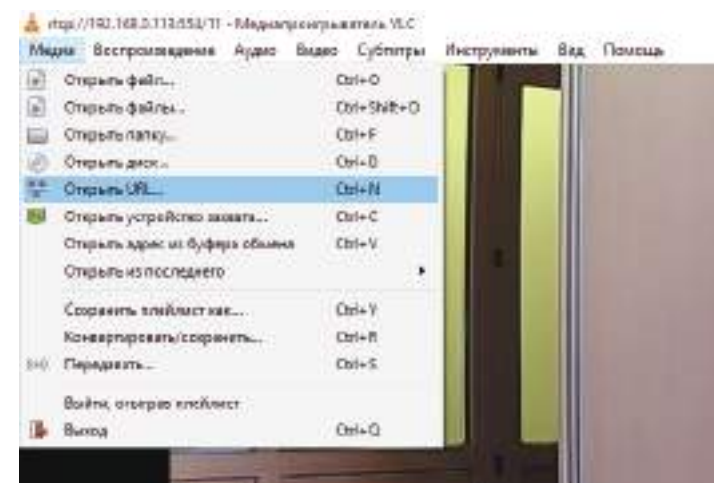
rtsp://192.168.0.113:554/11 - Медиапроигрыватель VLC

Медиа Воспроизведение Аудио Видео Субтитры Инструменты Вид Помощь

Открыть файл... Ctrl+O
Открыть файлы... Ctrl+Shift+O
Открыть папку... Ctrl+F
Открыть диск... Ctrl+D
Открыть URL... Ctrl+N
Открыть устройство захвата... Ctrl+C
Открыть адрес из буфера обмена Ctrl+V
Открыть из последнего
Сохранить плейлист как... Ctrl+Y
Конвертировать/сохранить... Ctrl+R
Передавать... Ctrl+S
Выйти, отыграв плейлист
Выход Ctrl+Q